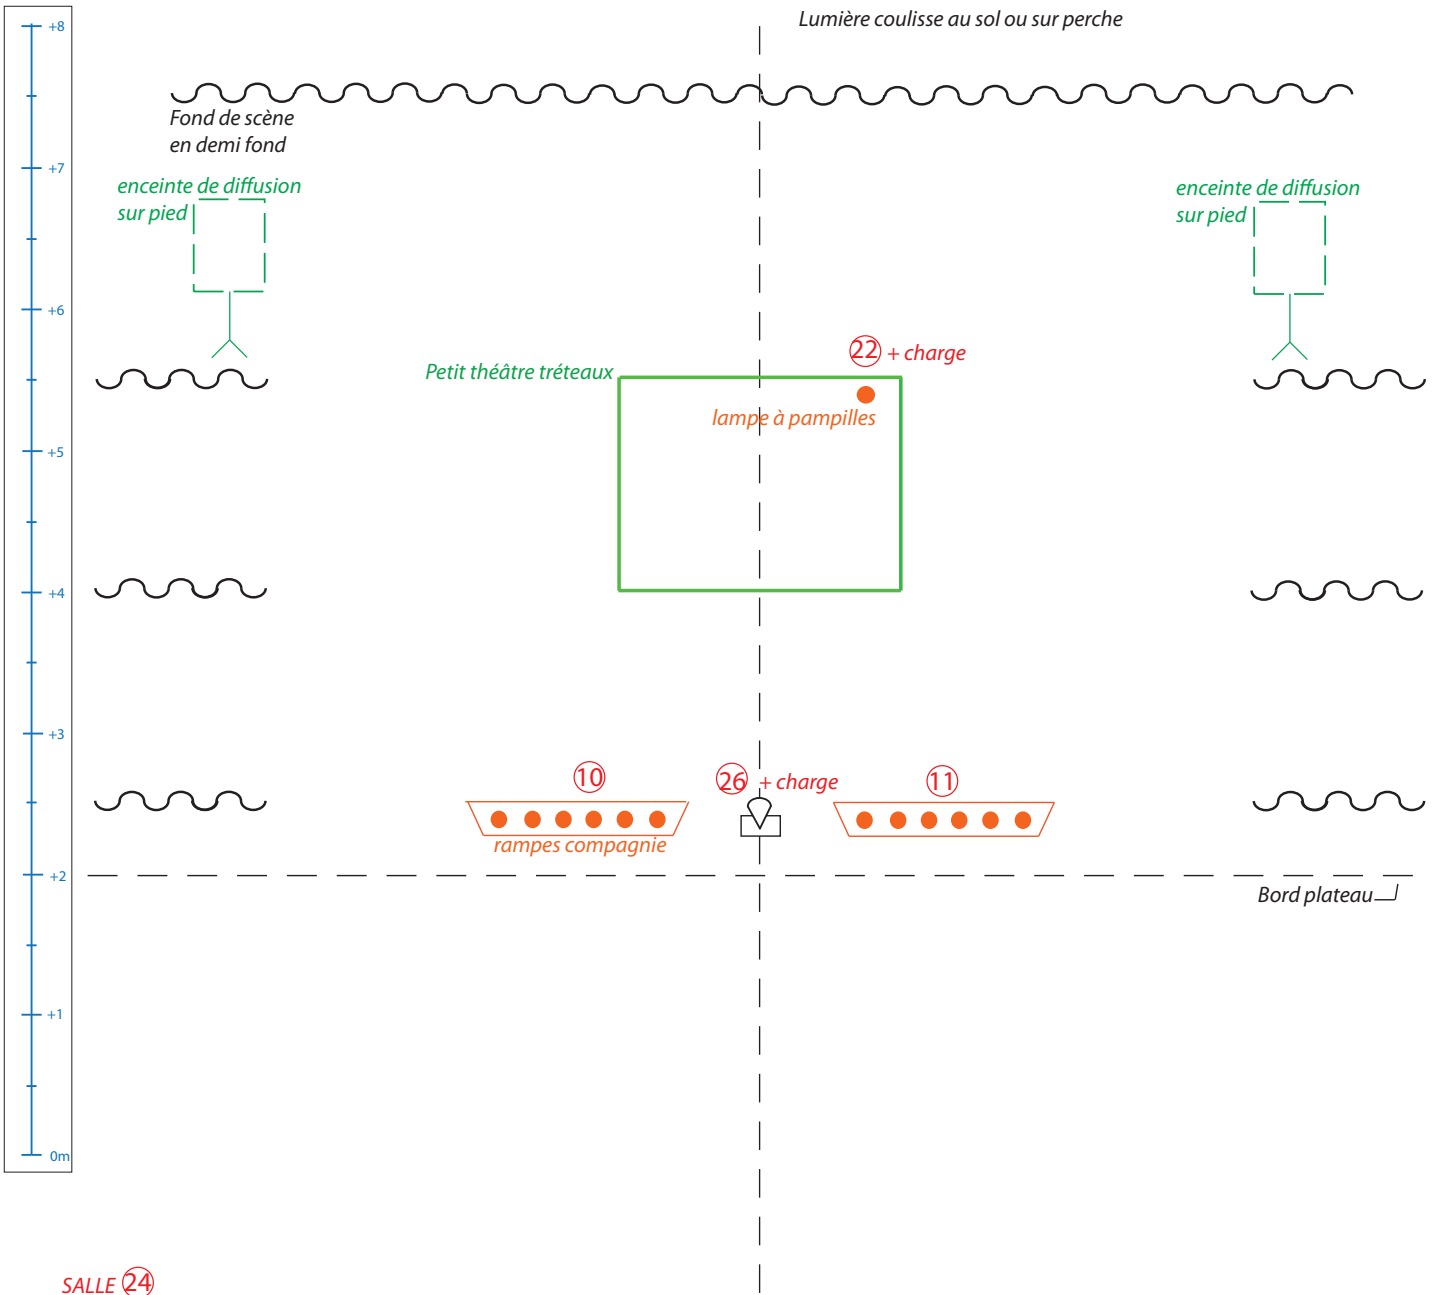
+8
+7
+6
+5
+4
+3
+2
+1
0m

Lumière coulisse au sol ou sur perche

Fond de scène
en demi fond

enceinte de diffusion
sur pied

enceinte de diffusion
sur pied

Petit théâtre tréteaux

22 + charge

lampe à pampilles

10

26 + charge

11

rampes compagnie

Bord plateau

SALLE 24